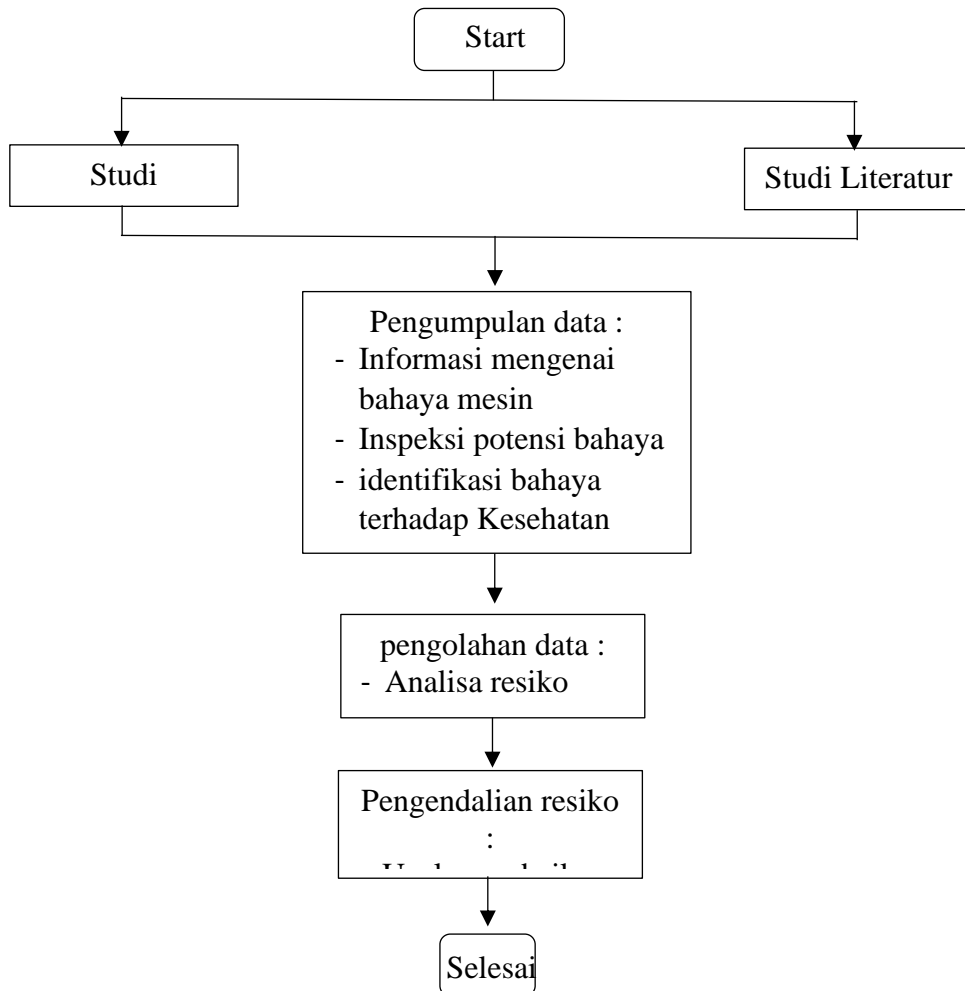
Start

Studi

Studi Literatur

Pengumpulan data :
- Informasi mengenai bahaya mesin
- Inspeksi potensi bahaya
- identifikasi bahaya terhadap Kesehatan

pengolahan data :
- Analisa resiko

Pengendalian resiko :
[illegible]

Selesai